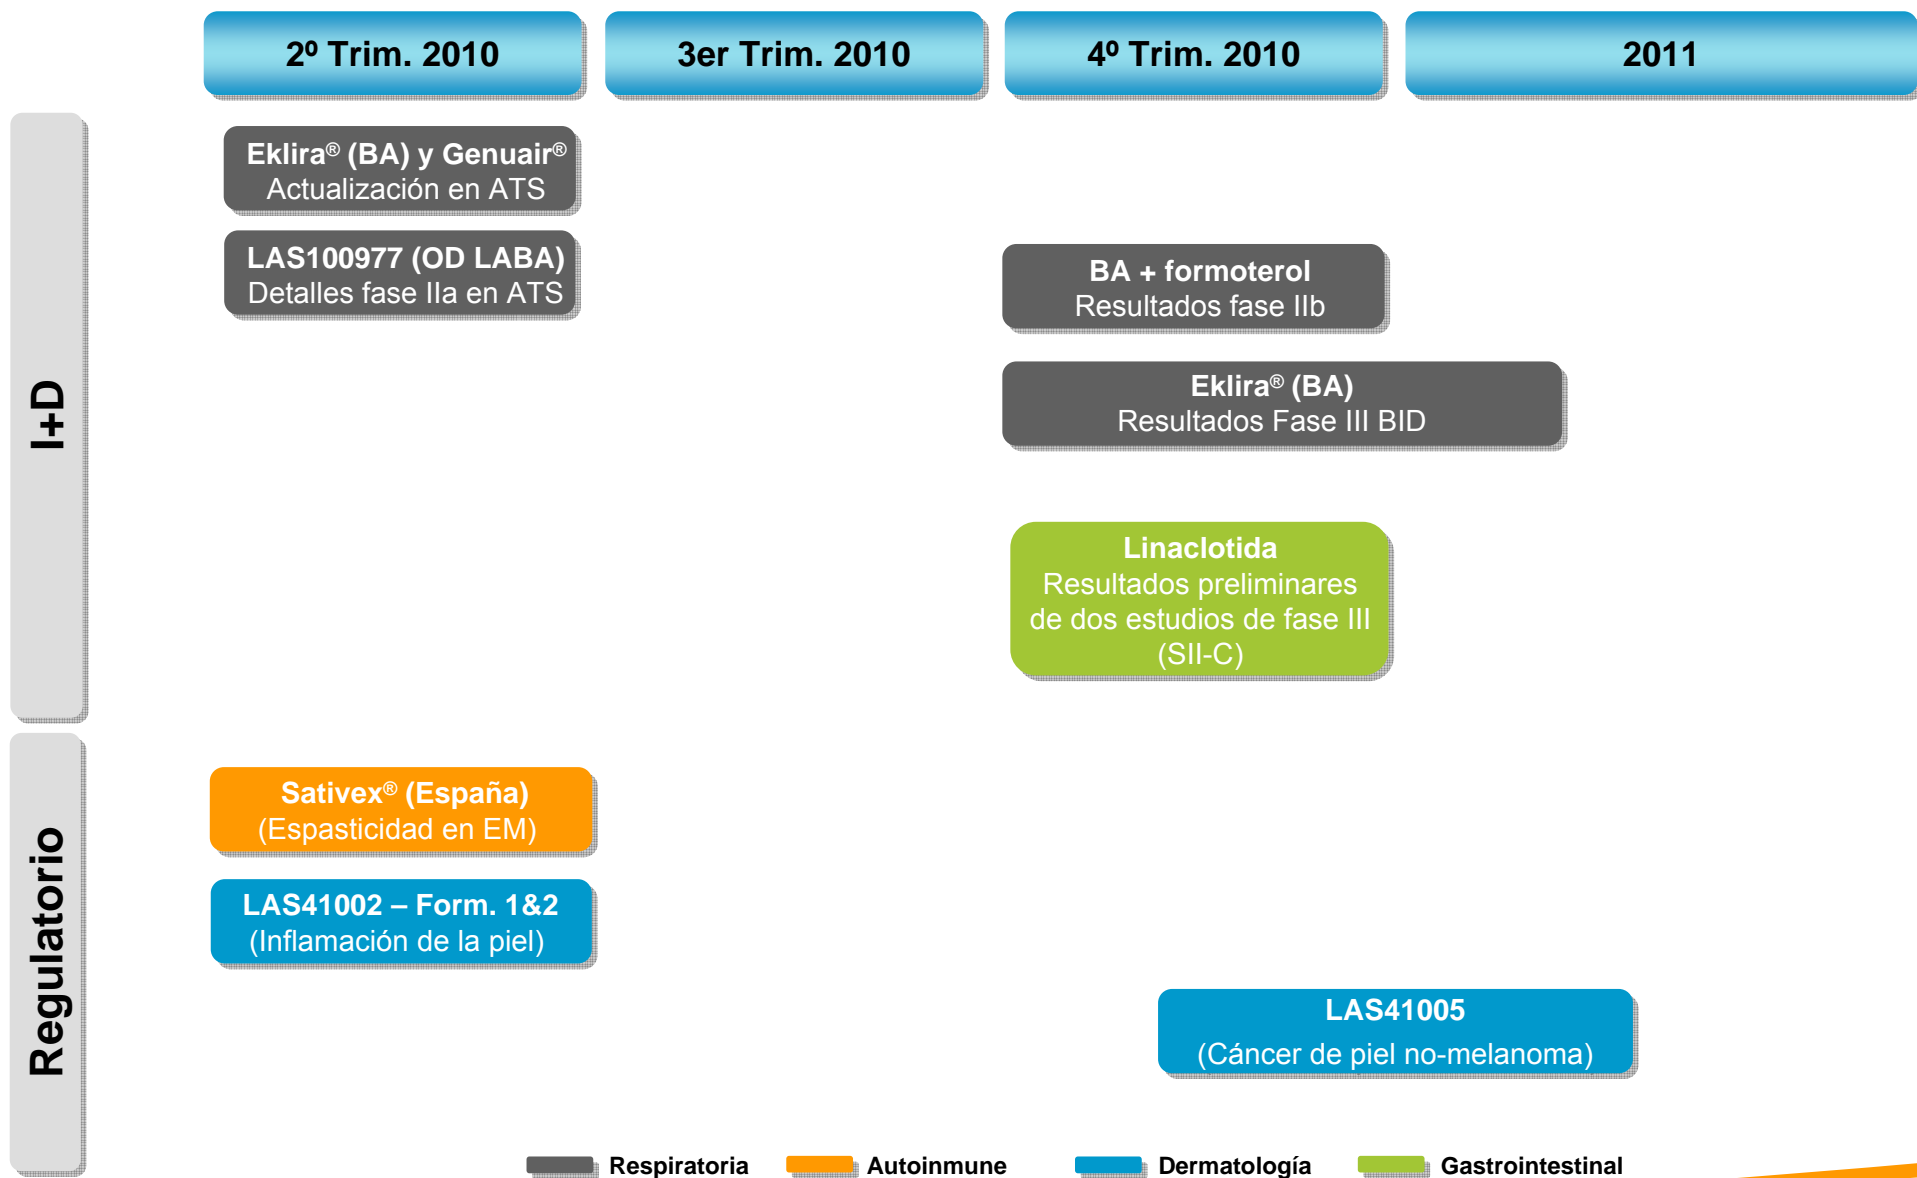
2º Trim. 2010

3er Trim. 2010

4º Trim. 2010

2011

I+D

Eklira® (BA) y Genuair®
Actualización en ATS

LAS100977 (OD LABA)
Detalles fase IIa en ATS

BA + formoterol
Resultados fase IIb

Eklira® (BA)
Resultados Fase III BID

Linaclotida
Resultados preliminares de dos estudios de fase III (SII-C)

Regulatorio

Sativex® (España)
(Espasticidad en EM)

LAS41002 – Form. 1&2
(Inflamación de la piel)

LAS41005
(Cáncer de piel no-melanoma)

Respiratoria Autoinmune Dermatología Gastrointestinal